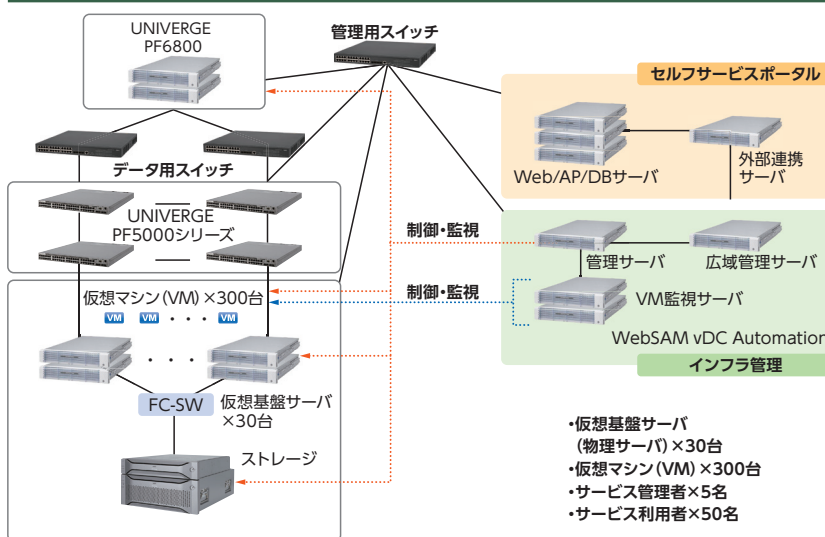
UNIVERGE PF6800

管理用スイッチ

セルフサービスポータル

Web/AP/DBサーバ

外部連携サーバ

データ用スイッチ

UNIVERGE PF5000シリーズ

制御・監視

管理サーバ

広域管理サーバ

仮想マシン(VM)×300台

制御・監視

VM VM ・・・ VM

VM監視サーバ

WebSAM vDC Automation

インフラ管理

・・・

FC-SW

仮想基盤サーバ ×30台

ストレージ

•仮想基盤サーバ (物理サーバ)×30台
•仮想マシン(VM)×300台
•サービス管理者×5名
•サービス利用者×50名